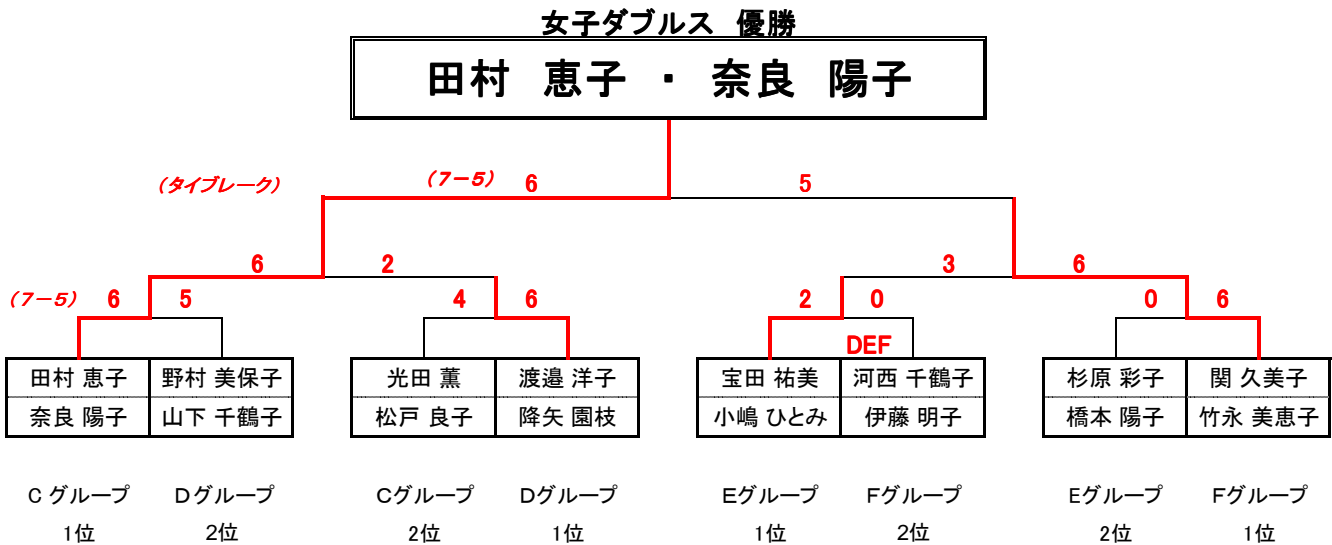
女子ダブルス　優勝

田村　恵子　・　奈良　陽子

（タイブレーク）

（7－5）　6　5

6　2　3　6

（7－5）　6　5　4　6　2　0　0　6

DEF

| 田村 恵子 | 野村 美保子 |
|---|---|
| 奈良 陽子 | 山下 千鶴子 |

| 光田 薫 | 渡邉 洋子 |
|---|---|
| 松戸 良子 | 降矢 園枝 |

| 宝田 祐美 | 河西 千鶴子 |
|---|---|
| 小嶋 ひとみ | 伊藤 明子 |

| 杉原 彩子 | 関 久美子 |
|---|---|
| 橋本 陽子 | 竹永 美恵子 |

C グループ 1位　Dグループ 2位　Cグループ 2位　Dグループ 1位　Eグループ 1位　Fグループ 2位　Eグループ 2位　Fグループ 1位